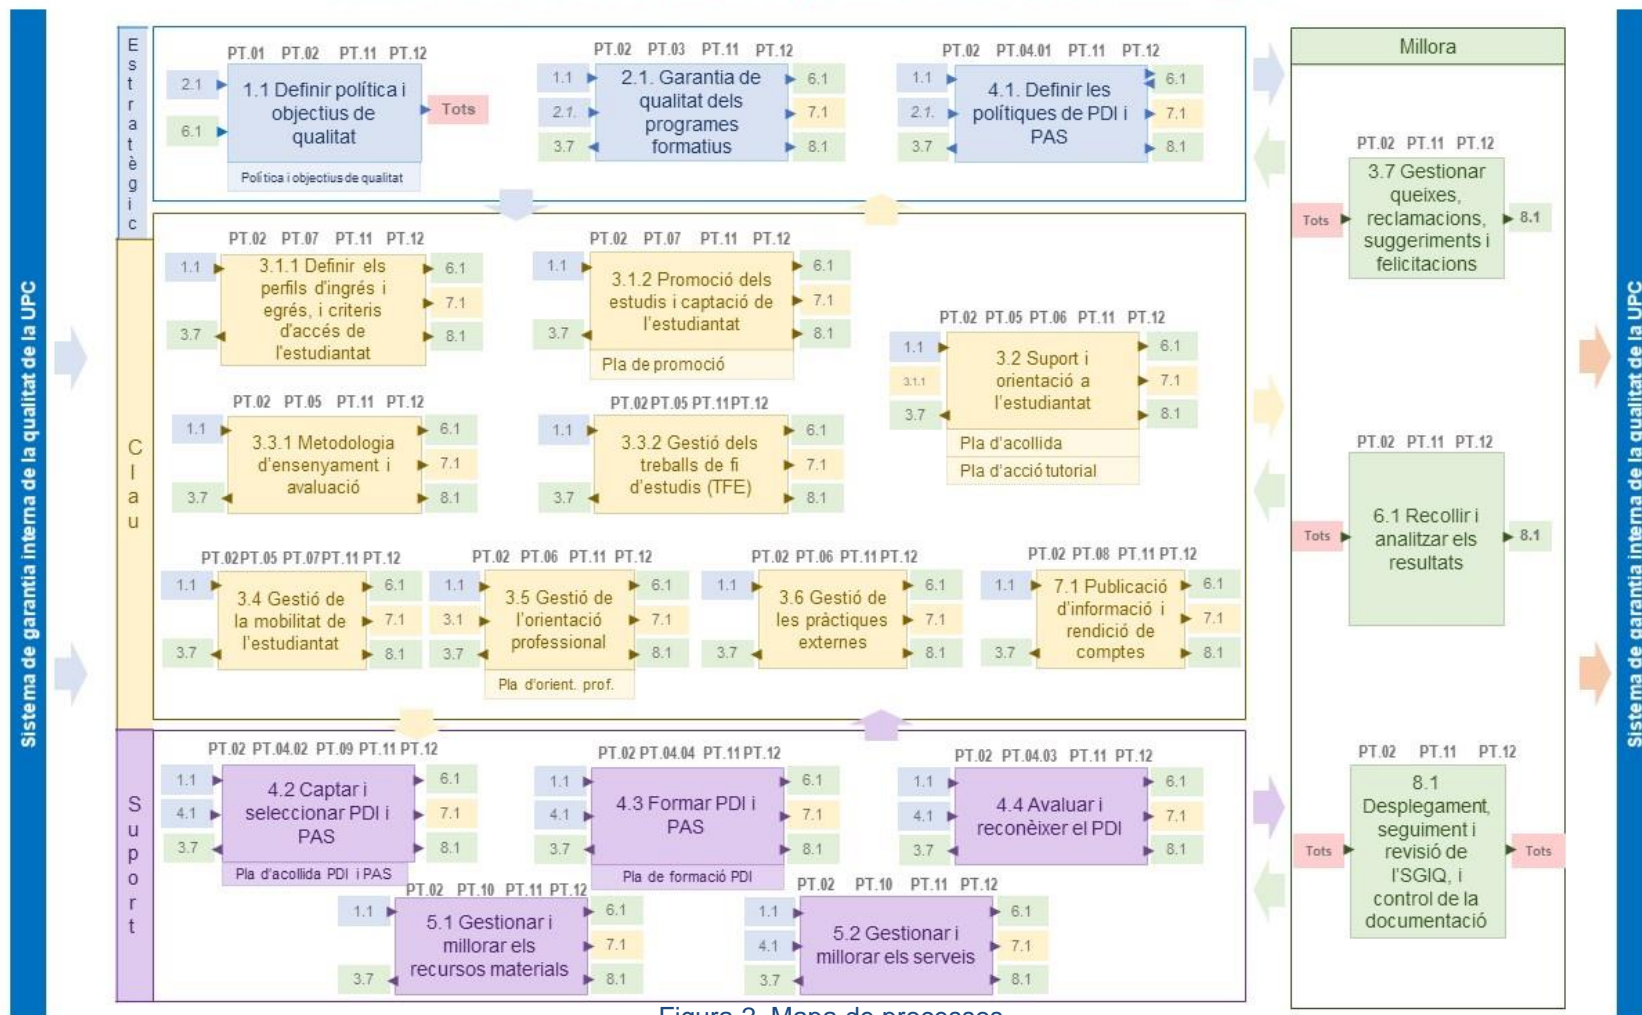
Sistema de garantia interna de la qualitat de la UPC

Estratègic

PT.01 PT.02 PT.11 PT.12
2.1
6.1
1.1 Definir política i objectius de qualitat
Tots
Política i objectius de qualitat

PT.02 PT.03 PT.11 PT.12
1.1
2.1.
3.7
2.1. Garantia de qualitat dels programes formatius
6.1
7.1
8.1

PT.02 PT.04.01 PT.11 PT.12
1.1
2.1.
3.7
4.1. Definir les polítiques de PDI i PAS
6.1
7.1
8.1

Clau

PT.02 PT.07 PT.11 PT.12
1.1
3.7
3.1.1 Definir els perfils d'ingrés i egrés, i criteris d'accés de l'estudiantat
6.1
7.1
8.1

PT.02 PT.07 PT.11 PT.12
1.1
3.7
3.1.2 Promoció dels estudis i captació de l'estudiantat
6.1
7.1
8.1
Pla de promoció

PT.02 PT.05 PT.06 PT.11 PT.12
1.1
3.1.1
3.7
3.2 Suport i orientació a l'estudiantat
6.1
7.1
8.1
Pla d'acollida
Pla d'acció tutorial

PT.02 PT.05 PT.11 PT.12
1.1
3.7
3.3.1 Metodologia d'ensenyament i avaluació
6.1
7.1
8.1

PT.02 PT.05 PT.11 PT.12
1.1
3.7
3.3.2 Gestió dels treballs de fi d'estudis (TFE)
6.1
7.1
8.1

PT.02 PT.05 PT.07 PT.11 PT.12
1.1
3.7
3.4 Gestió de la mobilitat de l'estudiantat
6.1
7.1
8.1

PT.02 PT.06 PT.11 PT.12
1.1
3.1
3.7
3.5 Gestió de l'orientació professional
6.1
7.1
8.1
Pla d'orient. prof.

PT.02 PT.06 PT.11 PT.12
1.1
3.7
3.6 Gestió de les pràctiques externes
6.1
7.1
8.1

PT.02 PT.08 PT.11 PT.12
1.1
3.7
7.1 Publicació d'informació i rendició de comptes
6.1
7.1
8.1

Suport

PT.02 PT.04.02 PT.09 PT.11 PT.12
1.1
4.1
3.7
4.2 Captar i seleccionar PDI i PAS
6.1
7.1
8.1
Pla d'acollida PDI i PAS

PT.02 PT.04.04 PT.11 PT.12
1.1
4.1
3.7
4.3 Formar PDI i PAS
6.1
7.1
8.1
Pla de formació PDI

PT.02 PT.04.03 PT.11 PT.12
1.1
4.1
3.7
4.4 Avaluar i reconèixer el PDI
6.1
7.1
8.1

PT.02 PT.10 PT.11 PT.12
1.1
3.7
5.1 Gestionar i millorar els recursos materials
6.1
7.1
8.1

PT.02 PT.10 PT.11 PT.12
1.1
4.1
3.7
5.2 Gestionar i millorar els serveis
6.1
7.1
8.1

Millora

PT.02 PT.11 PT.12
Tots
3.7 Gestionar queixes, reclamacions, suggeriments i felicitacions
8.1

PT.02 PT.11 PT.12
Tots
6.1 Recollir i analitzar els resultats
8.1

PT.02 PT.11 PT.12
Tots
8.1 Desplegament, seguiment i revisió de l'SGIQ, i control de la documentació
Tots

Sistema de garantia interna de la qualitat de la UPC

Figura 2. Mapa de processos